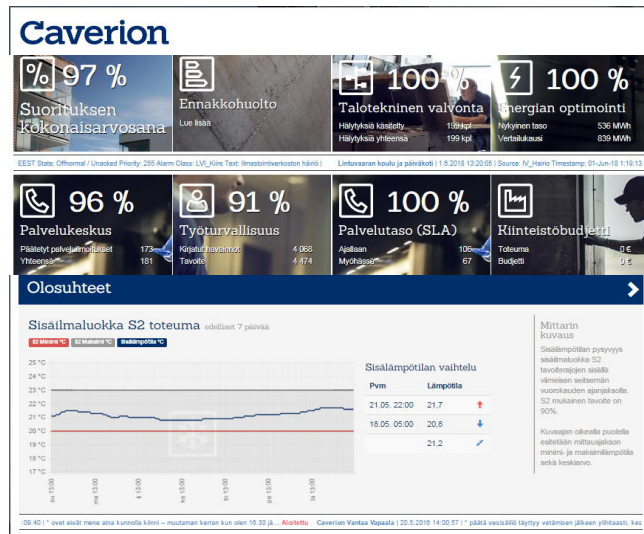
Caverion

97 %
Suorituksen kokonaisarvosana

Ennakkohuolto
Lue lisää

100 %
Talotekninen valvonta
Hälytyksiä käsitelty 199 kpl
Hälytyksiä yhteensä 199 kpl

100 %
Energian optimointi
Nykyinen taso 536 MWh
Vertailukausi 839 MWh

EEST State: Offnormal / Unacked Priority: 255 Alarm Class: LVI_Kiire Text: Ilmastointiverkoston häiriö | Lintuvaaran koulu ja päiväkoti | 1.6.2018 13:20:05 | Source: IV_Hairio Timestamp: 01-Jun-18 1:19:13

96 %
Palvelukeskus
Päätetyt palvelupyynnöt 173
Yhteensä 181

91 %
Työturvallisuus
Kirjatut havainnot 4 068
Tavoite 4 474

100 %
Palvelutaso (SLA)
Ajallaan 106
Myöhässä 67

Kiinteistöbudjetti
Toteuma 0 €
Budjetti 0 €

Olosuhteet

Sisäilmaluokka S2 toteuma edelliset 7 päivää

S2 Minimi °C S2 Maksimi °C Sisälämpötila °C

25 °C
24 °C
23 °C
22 °C
21 °C
20 °C
19 °C
18 °C
17 °C

su 13:00 ma 13:00 ti 13:00 ke 13:00 to 13:00 pe 13:00 la 13:00

Sisälämpötilan vaihtelu

| Pvm | Lämpötila | |
|---|---|---|
| 21.05. 22:00 | 21,7 | ↑ |
| 18.05. 05:00 | 20,8 | ↓ |
| | 21,2 | |

Mittarin kuvaus

Sisälämpötilan pysyvyys sisäilmaluokka S2 tavoiterajojen sisällä viimeisen seitsemän vuorokauden ajanjaksolla. S2 mukainen tavoite on 90%.

Kuvaajan oikealla puolella esitetään mittausjakson minimi- ja maksimilämpötila sekä keskiarvo.

:09:40 | * ovet eivät mene aina kunnolla kiinni -- muutaman kerran kun olen 16.30 jä... Aloitettu Caverion Vantaa Vapaala | 20.5.2016 14:00:57 | * päätä vesisäiliö täyttyy vetämisen jälkeen yllättäen, kes